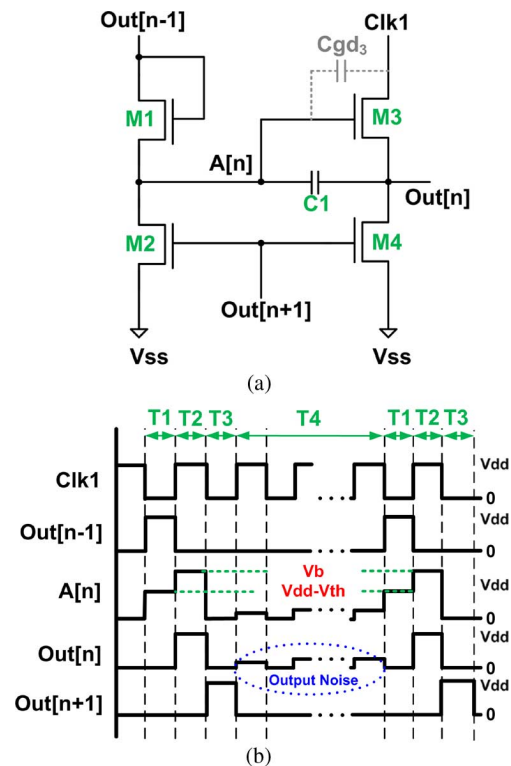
Out[n-1]

Clk1

$Cgd_3$

M1

M3

A[n]

C1

Out[n]

M2

M4

Out[n+1]

Vss

Vss

(a)

T1 T2 T3 T4 T1 T2 T3

Clk1

Vdd

0

Out[n-1]

Vdd

0

A[n]

Vb

Vdd-Vth

Vdd

0

Out[n]

Vdd

0

Output Noise

Out[n+1]

Vdd

0

(b)